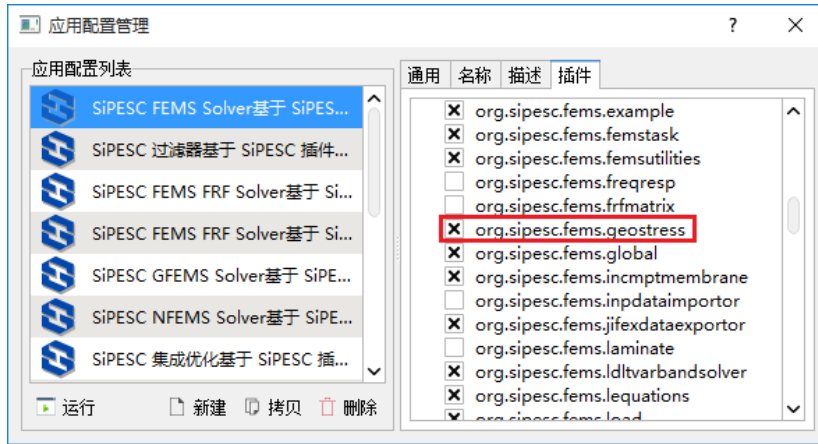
应用配置管理

?

应用配置列表

SiPESC FEMS Solver基于 SiPES...

SiPESC 过滤器基于 SiPESC 插件...

SiPESC FEMS FRF Solver基于 Si...

SiPESC FEMS FRF Solver基于 Si...

SiPESC GFEMS Solver基于 SiPE...

SiPESC NFEMS Solver基于 SiPE...

SiPESC 集成优化基于 SiPESC 插...

运行　新建　拷贝　删除

通用　名称　描述　插件

org.sipesc.fems.example
org.sipesc.fems.femstask
org.sipesc.fems.femsutilities
org.sipesc.fems.freqresp
org.sipesc.fems.frfmatrix
org.sipesc.fems.geostress
org.sipesc.fems.global
org.sipesc.fems.incmptmembrane
org.sipesc.fems.inpdataimportor
org.sipesc.fems.jifexdataexportor
org.sipesc.fems.laminate
org.sipesc.fems.ldltvarbandsolver
org.sipesc.fems.lequations
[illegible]